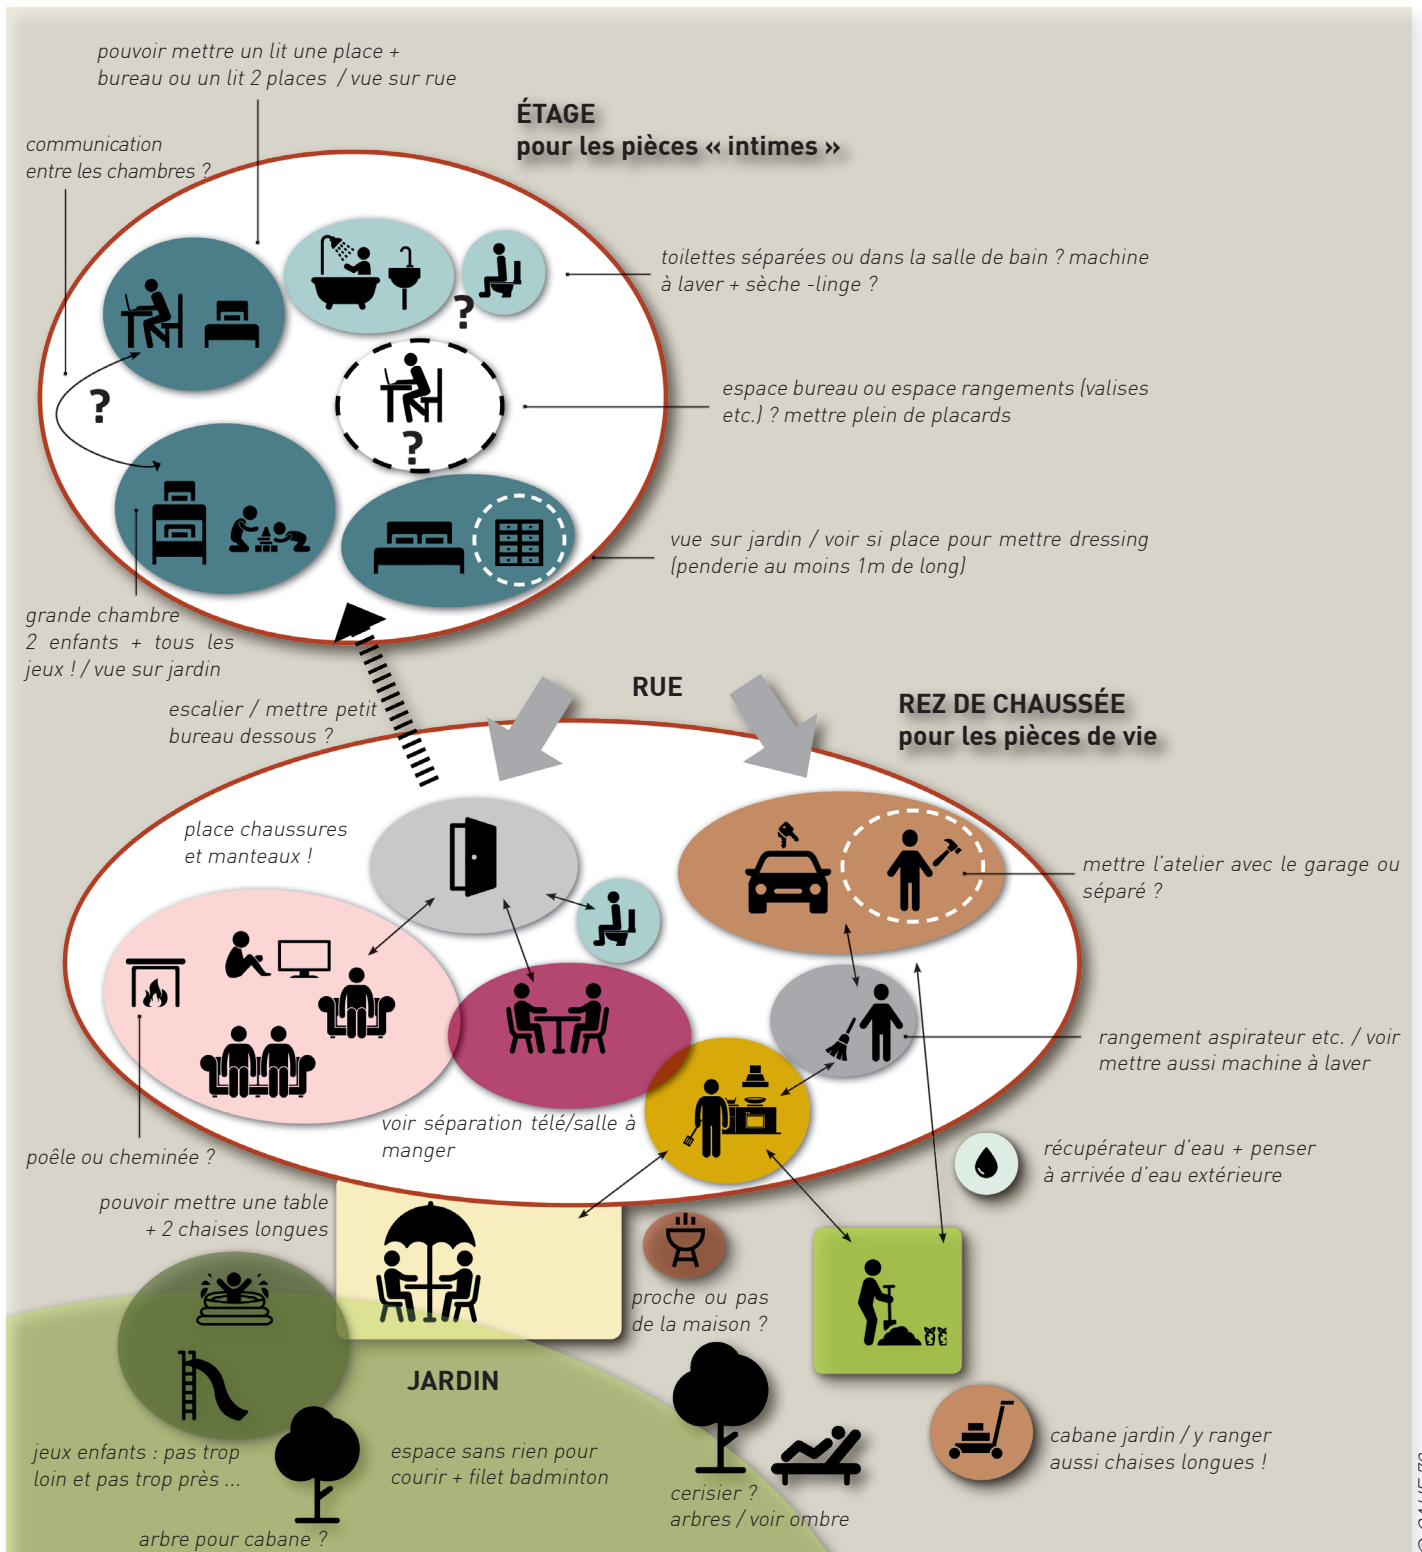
pouvoir mettre un lit une place + bureau ou un lit 2 places / vue sur rue

ÉTAGE
pour les pièces « intimes »

communication entre les chambres ?

toilettes séparées ou dans la salle de bain ? machine à laver + sèche -linge ?

?

?

espace bureau ou espace rangements (valises etc.) ? mettre plein de placards

?

vue sur jardin / voir si place pour mettre dressing (penderie au moins 1m de long)

grande chambre 2 enfants + tous les jeux ! / vue sur jardin

RUE

escalier / mettre petit bureau dessous ?

REZ DE CHAUSSÉE
pour les pièces de vie

place chaussures et manteaux !

mettre l'atelier avec le garage ou séparé ?

rangement aspirateur etc. / voir mettre aussi machine à laver

voir séparation télé/salle à manger

poêle ou cheminée ?

récupérateur d'eau + penser à arrivée d'eau extérieure

pouvoir mettre une table + 2 chaises longues

proche ou pas de la maison ?

JARDIN

jeux enfants : pas trop loin et pas trop près ...

espace sans rien pour courir + filet badminton

cabane jardin / y ranger aussi chaises longues !

cerisier ? arbres / voir ombre

arbre pour cabane ?